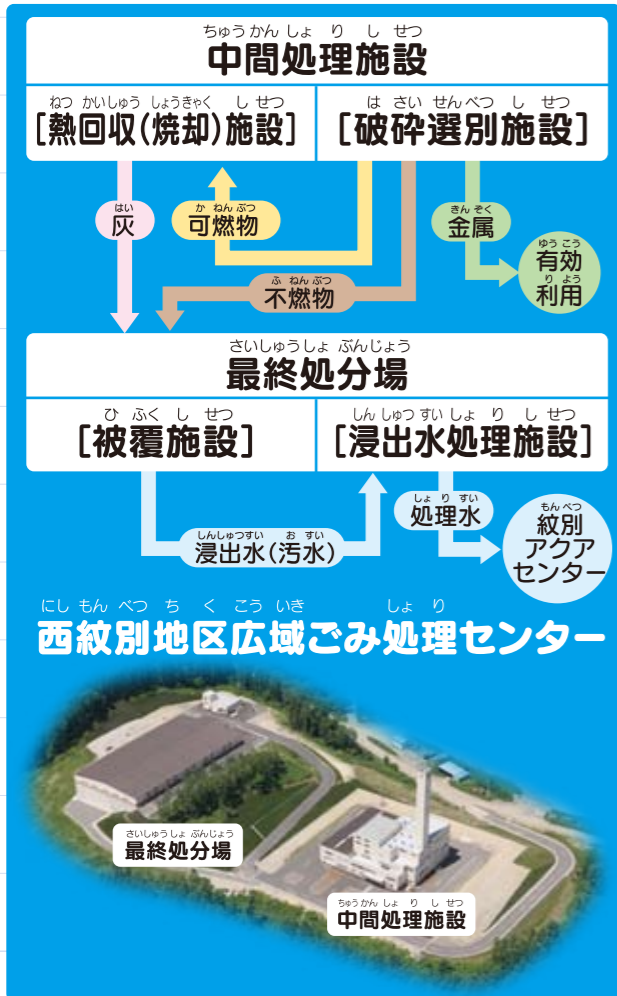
ちゅうかんしょりしせつ
中間処理施設

ねつかいしゅう しょうきゃく しせつ
［熱回収（焼却）施設］

はさいせんべつしせつ
［破砕選別施設］

はい
灰

かねんぶつ
可燃物

きんぞく
金属

ゆうこう りよう
有効利用

ふねんぶつ
不燃物

さいしゅうしょぶんじょう
最終処分場

ひふくしせつ
［被覆施設］

しんしゅつすいしょりしせつ
［浸出水処理施設］

しょりすい
処理水

もんべつ
紋別アクアセンター

しんしゅつすい おすい
浸出水（汚水）

にしもんべつちくこういき しょり
西紋別地区広域ごみ処理センター

さいしゅうしょぶんじょう
最終処分場

ちゅうかんしょりしせつ
中間処理施設